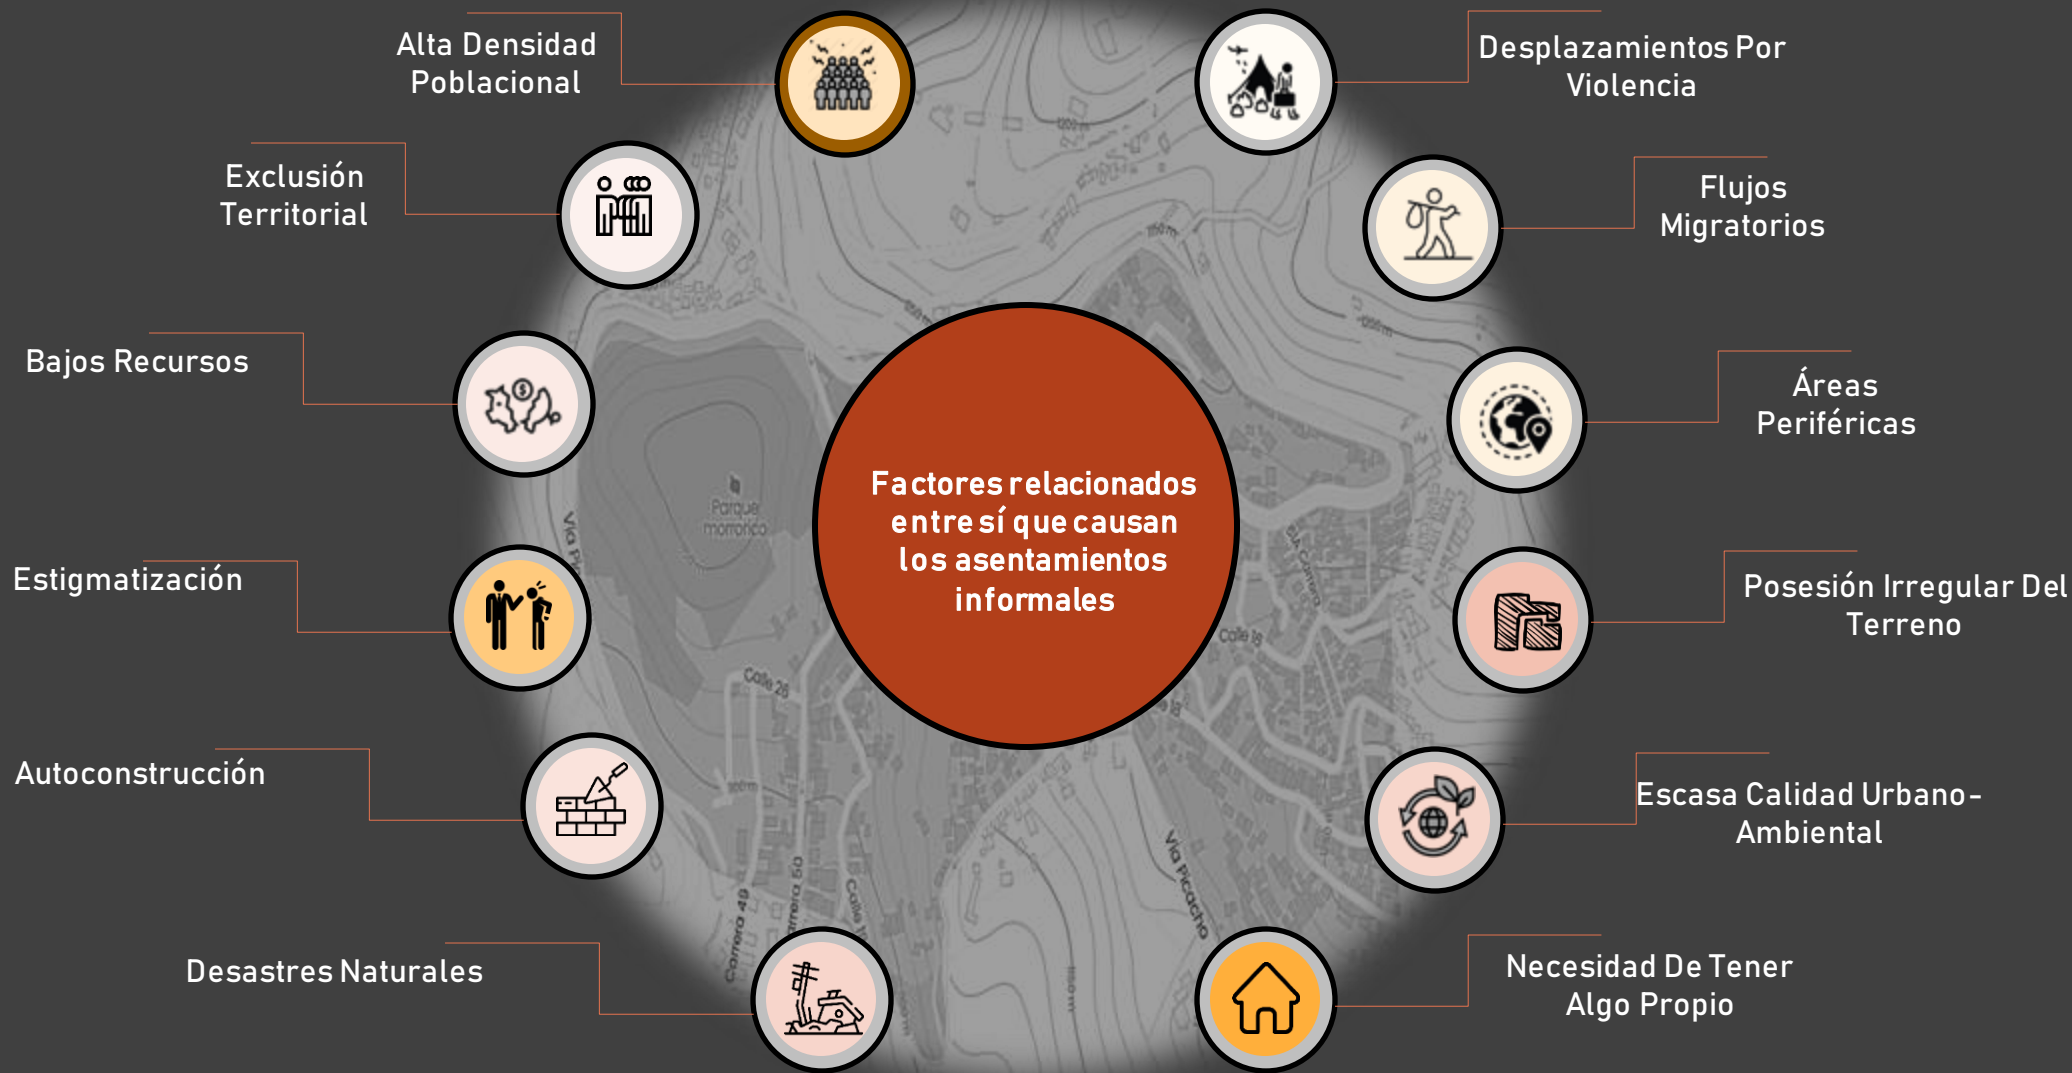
Factores relacionados entre sí que causan los asentamientos informales

Alta Densidad Poblacional

Desplazamientos Por Violencia

Exclusión Territorial

Flujos Migratorios

Bajos Recursos

Áreas Periféricas

Estigmatización

Posesión Irregular Del Terreno

Autoconstrucción

Escasa Calidad Urbano-Ambiental

Desastres Naturales

Necesidad De Tener Algo Propio